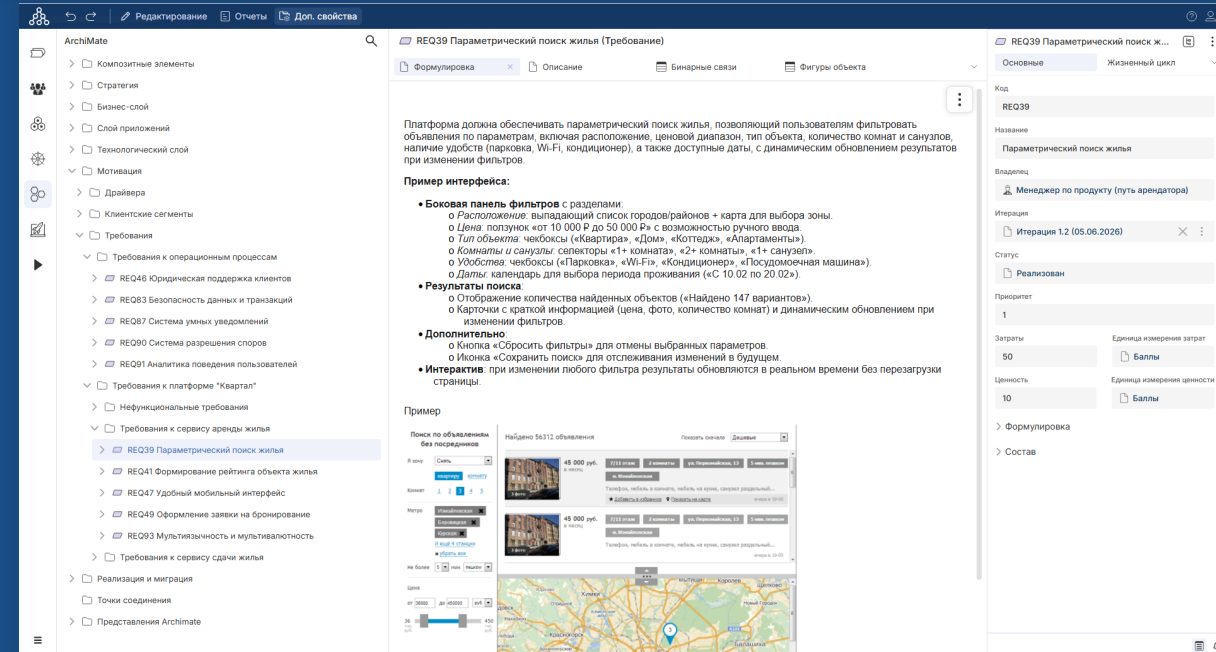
Редактирование Отчеты Доп. свойства

ArchiMate
Композитные элементы
Стратегия
Бизнес-слой
Слой приложений
Технологический слой
Мотивация
Драйвера
Клиентские сегменты
Требования
Требования к операционным процессам
REQ46 Юридическая поддержка клиентов
REQ83 Безопасность данных и транзакций
REQ87 Система умных уведомлений
REQ90 Система разрешения споров
REQ91 Аналитика поведения пользователей
Требования к платформе "Квартал"
Нефункциональные требования
Требования к сервису аренды жилья
REQ39 Параметрический поиск жилья
REQ41 Формирование рейтинга объекта жилья
REQ47 Удобный мобильный интерфейс
REQ49 Оформление заявки на бронирование
REQ93 Мультиязычность и мультивалютность
Требования к сервису сдачи жилья
Реализация и миграция
Точки соединения
Представления Archimate

REQ39 Параметрический поиск жилья (Требование)

Формулировка | Описание | Бинарные связи | Фигуры объекта

Платформа должна обеспечивать параметрический поиск жилья, позволяющий пользователям фильтровать объявления по параметрам, включая расположение, ценовой диапазон, тип объекта, количество комнат и санузлов, наличие удобств (парковка, Wi-Fi, кондиционер), а также доступные даты, с динамическим обновлением результатов при изменении фильтров.

Пример интерфейса:

• Боковая панель фильтров с разделами:
o Расположение: выпадающий список городов/районов + карта для выбора зоны.
o Цена: ползунок «от 10 000 ₽ до 50 000 ₽» с возможностью ручного ввода.
o Тип объекта: чекбоксы («Квартира», «Дом», «Коттедж», «Апартаменты»).
o Комнаты и санузлы: селекторы «1+ комната», «2+ комнаты», «1+ санузел».
o Удобства: чекбоксы («Парковка», «Wi-Fi», «Кондиционер», «Посудомоечная машина»).
o Даты: календарь для выбора периода проживания («С 10.02 по 20.02»).
• Результаты поиска:
o Отображение количества найденных объектов («Найдено 147 вариантов»).
o Карточки с краткой информацией (цена, фото, количество комнат) и динамическим обновлением при изменении фильтров.
• Дополнительно:
o Кнопка «Сбросить фильтры» для отмены выбранных параметров.
o Иконка «Сохранить поиск» для отслеживания изменений в будущем.
• Интерактив: при изменении любого фильтра результаты обновляются в реальном времени без перезагрузки страницы.

Пример

Поиск по объявлениям без посредников
Найдено 56312 объявления
Показать сначала Дешевые
Я хочу Снять
квартиру комнату
Комнат 1 2 3 4 5
Метро Измайловская Бауманская Курская
Не более 5 мин пешком
Цена от 36000 до 450000 руб
45 000 руб. в месяц
45 000 руб. в месяц

REQ39 Параметрический поиск ж...
Основные | Жизненный цикл
Код
REQ39
Название
Параметрический поиск жилья
Владелец
Менеджер по продукту (путь арендатора)
Итерация
Итерация 1.2 (05.06.2026)
Статус
Реализован
Приоритет
1
Затраты
50
Единица измерения затрат
Баллы
Ценность
10
Единица измерения ценности
Баллы
Формулировка
Состав